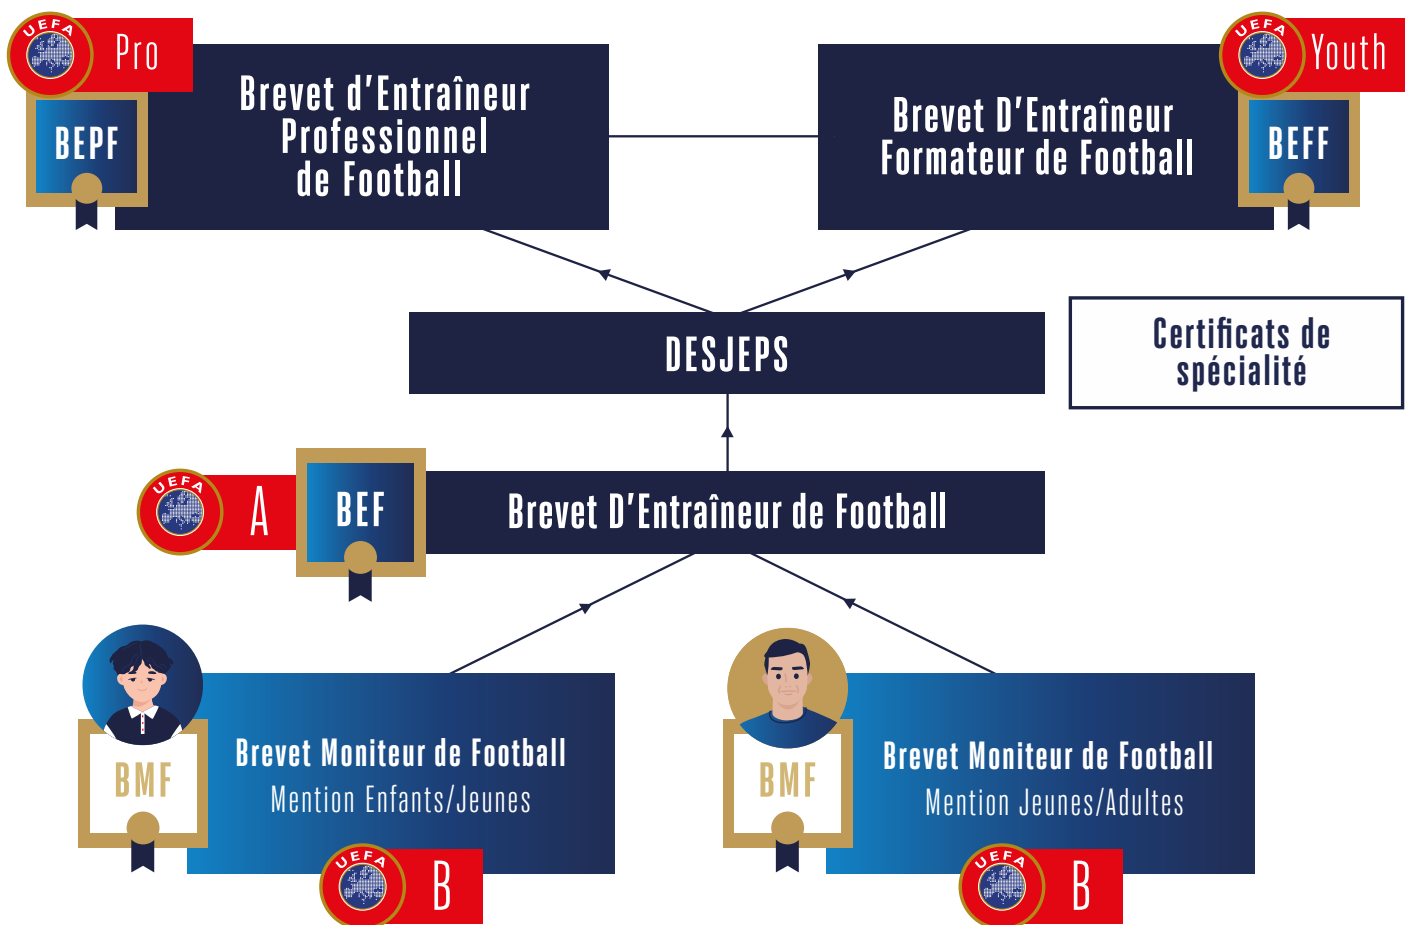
UEFA Pro

BEPF

Brevet d'Entraîneur Professionnel de Football

Brevet D'Entraîneur Formateur de Football

UEFA Youth

BEFF

DESJEPS

Certificats de spécialité

UEFA A

BEF

Brevet D'Entraîneur de Football

BMF

Brevet Moniteur de Football
Mention Enfants/Jeunes

UEFA B

BMF

Brevet Moniteur de Football
Mention Jeunes/Adultes

UEFA B